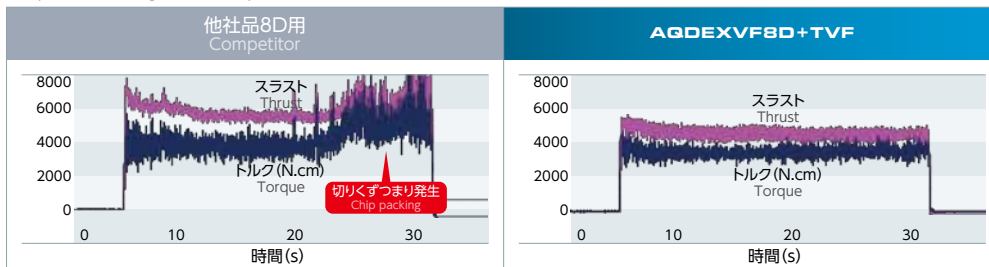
他社品8D用
Competitor

8000
6000
4000
2000
0
スラスト
Thrust
トルク(N.cm)
Torque
切りくずつまり発生
Chip packing
0 10 20 30
時間(s)

AQDEXVF8D+TVF

8000
6000
4000
2000
0
スラスト
Thrust
トルク(N.cm)
Torque
0 10 20 30
時間(s)